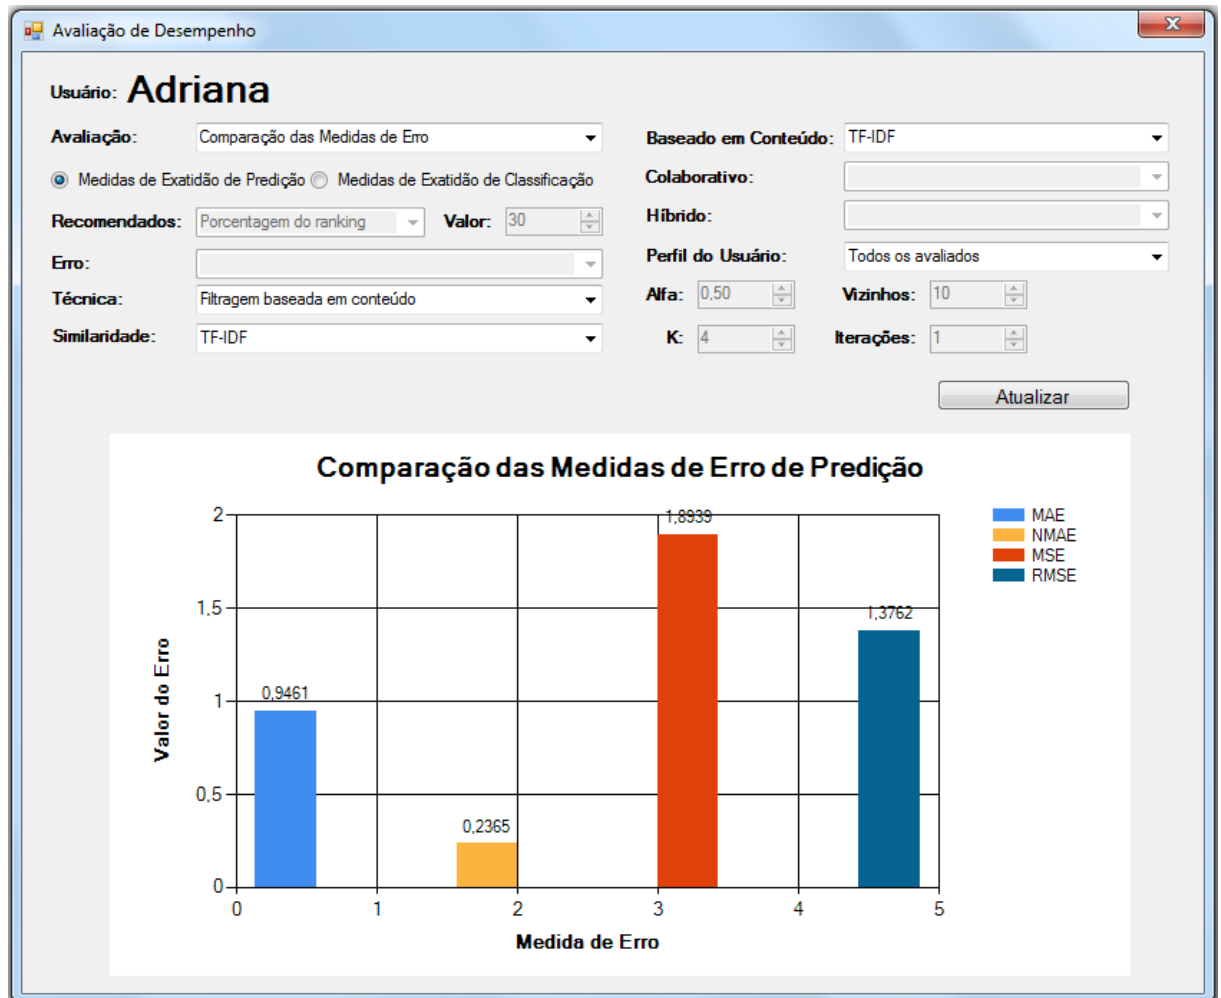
Avaliação de Desempenho

Usuário: Adriana

Avaliação: Comparação das Medidas de Erro

Medidas de Exatidão de Predição Medidas de Exatidão de Classificação

Recomendados: Porcentagem do ranking Valor: 30

Erro:

Técnica: Filtragem baseada em conteúdo

Similaridade: TF-IDF

Baseado em Conteúdo: TF-IDF

Colaborativo:

Híbrido:

Perfil do Usuário: Todos os avaliados

Alfa: 0,50 Vizinhos: 10

K: 4 Iterações: 1

Atualizar

Comparação das Medidas de Erro de Predição

Valor do Erro

2
1,5
1
0,5
0

0,9461
0,2365
1,8939
1,3762

0 1 2 3 4 5

Medida de Erro

MAE
NMAE
MSE
RMSE